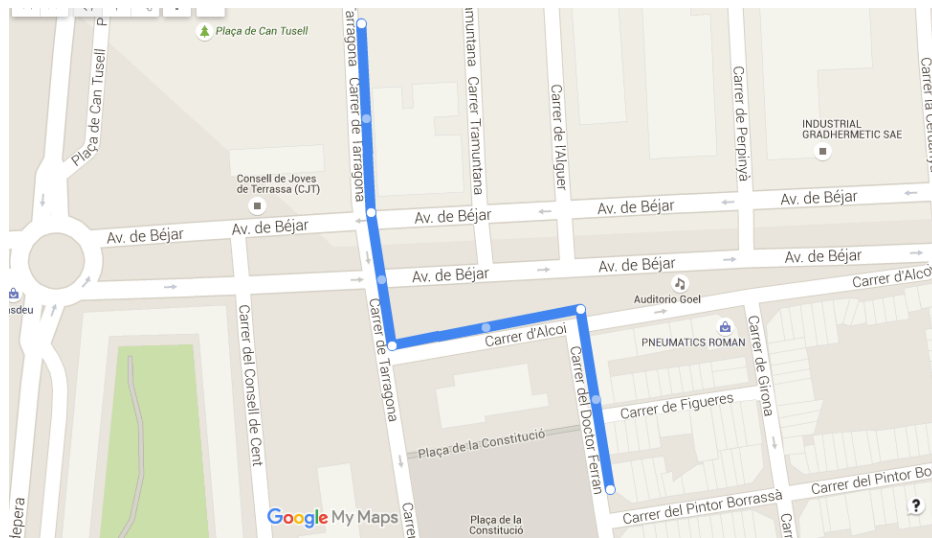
Plaça de Can Tusell
Plaça de Can Tusell
Carrer de Tarragona
Carrer Tramuntana
Carrer de l'Alguer
Carrer de Perpinyà
INDUSTRIAL GRADHERMETIC SAE
Consell de Joves de Terrassa (CJT)
Av. de Béjar
Av. de Béjar
Av. de Béjar
Av. de Béjar
Av. de Béjar
Av. de Béjar
Av. de Béjar
Av. de Béjar
Auditorio Goel
Carrer d'Alcoi
Carrer d'Alcoi
PNEUMATICS ROMAN
Carrer del Consell de Cent
Carrer de Tarragona
Carrer del Doctor Ferran
Carrer de Girona
Carrer de Figueres
Plaça de la Constitució
Plaça de la Constitució
Carrer del Pintor Borrassà
Carrer del Pintor Bo
Google My Maps
?